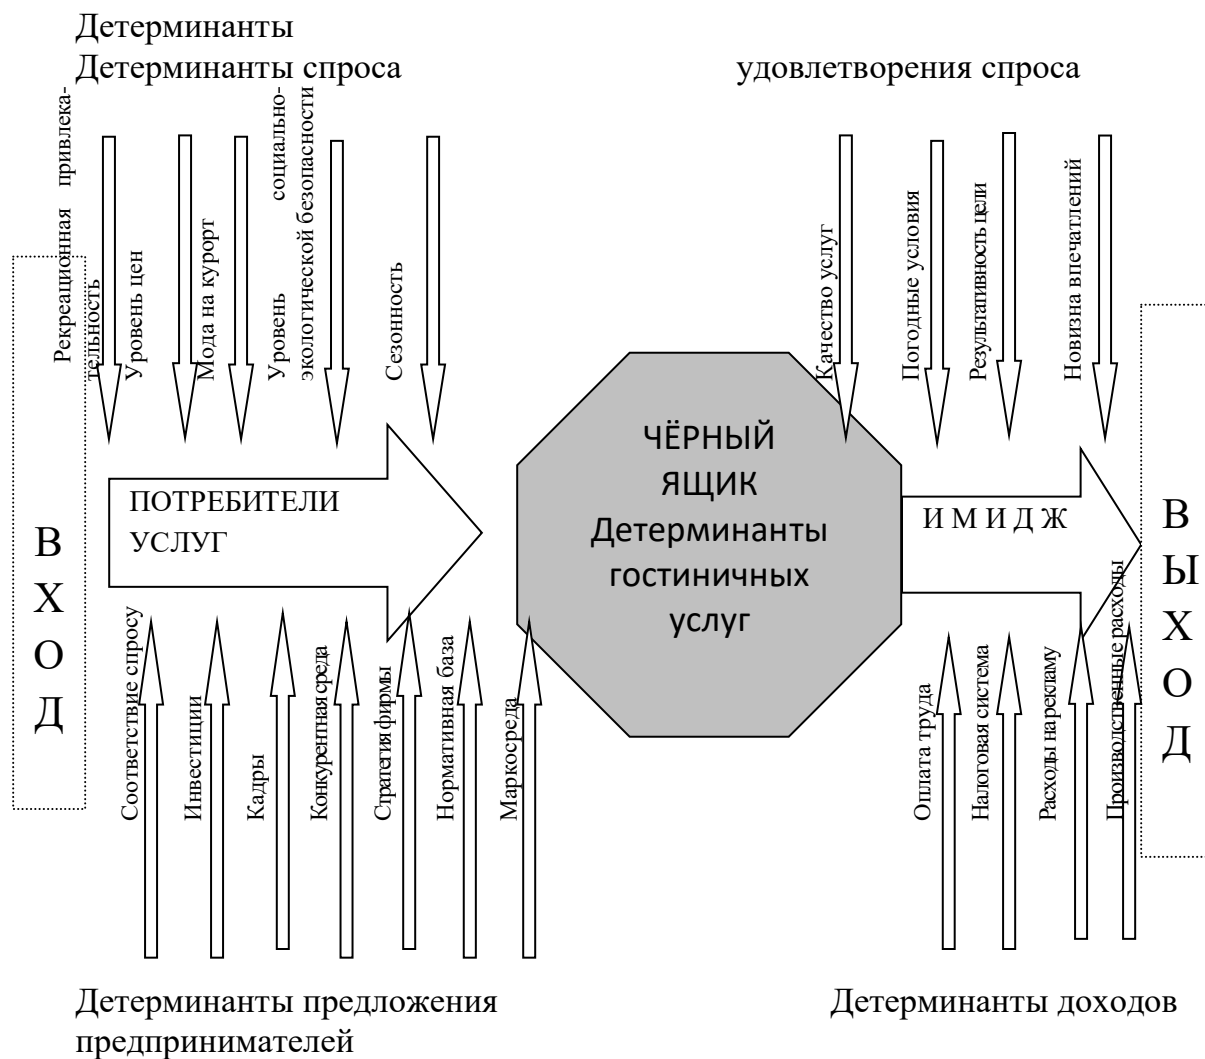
Детерминанты
Детерминанты спроса

удовлетворения спроса

Рекреационная привлекательность

Уровень цен

Мода на курорт

Уровень социально-экологической безопасности

Сезонность

Качество услуг

Погодные условия

Результативность цели

Новизна впечатлений

В
Х
О
Д

ПОТРЕБИТЕЛИ УСЛУГ

ЧЁРНЫЙ ЯЩИК Детерминанты гостиничных услуг

И М И Д Ж

В
Ы
Х
О
Д

Соответствие спросу

Инвестиции

Кадры

Конкурентная среда

Стратегия фирмы

Нормативная база

Маркосреда

Оплата труда

Налоговая система

Расходы на рекламу

Производственные расходы

Детерминанты предложения предпринимателей

Детерминанты доходов